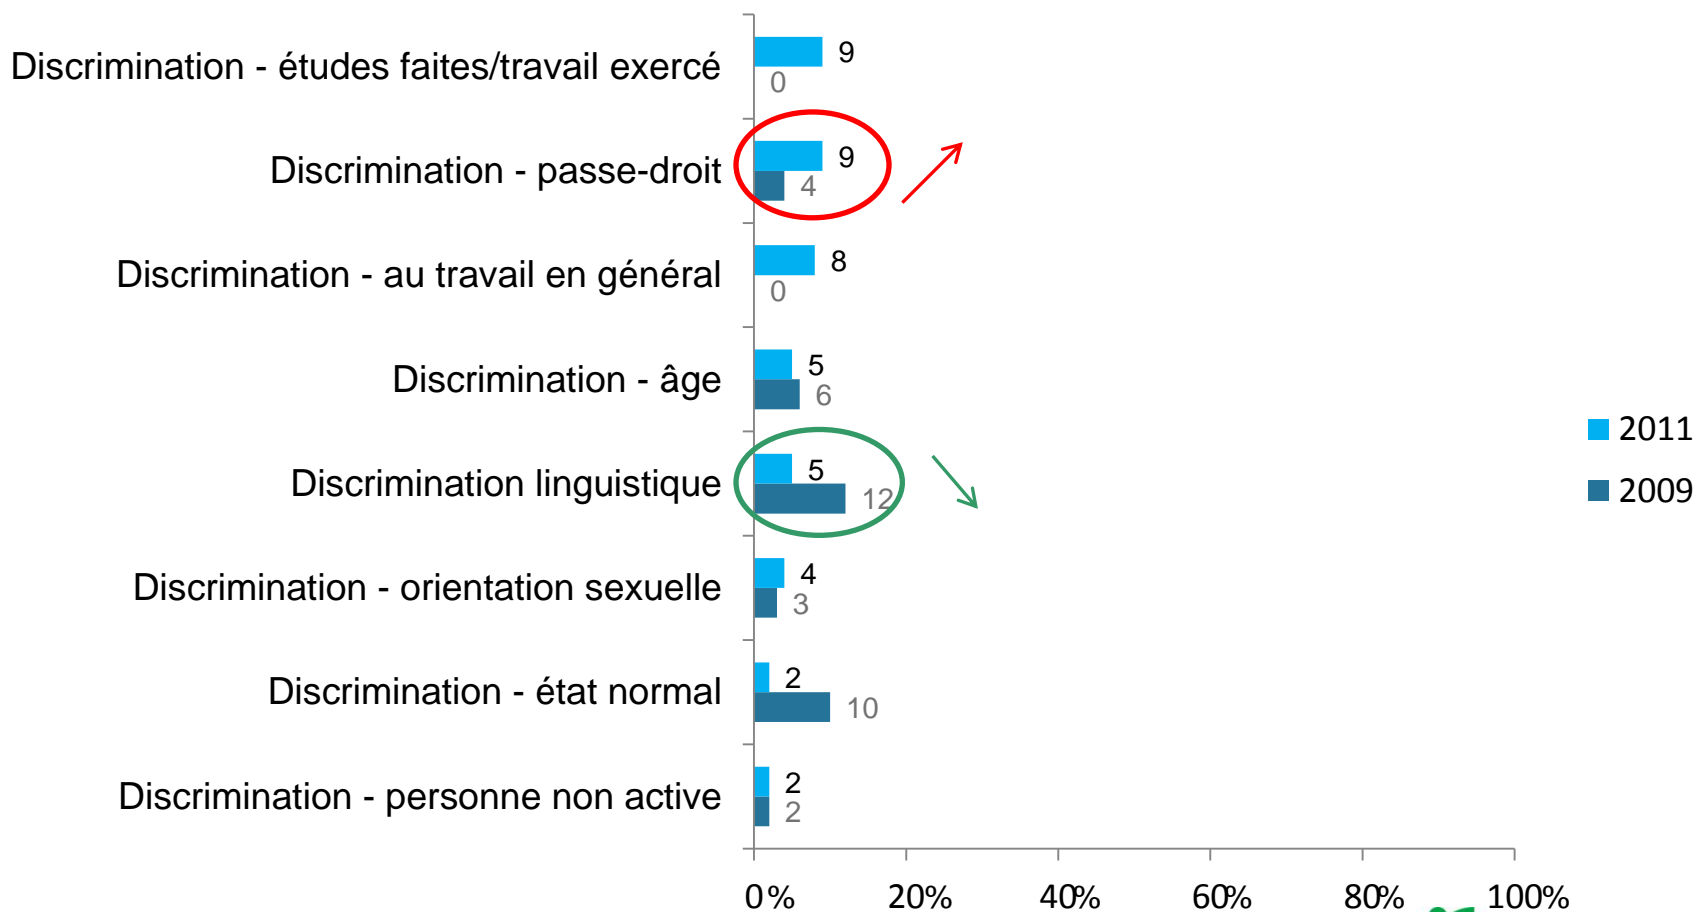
Discrimination - études faites/travail exercé
9
0

Discrimination - passe-droit
9
4

Discrimination - au travail en général
8
0

Discrimination - âge
5
6

Discrimination linguistique
5
12

Discrimination - orientation sexuelle
4
3

Discrimination - état normal
2
10

Discrimination - personne non active
2
2

0% 20% 40% 60% 80% 100%

2011
2009